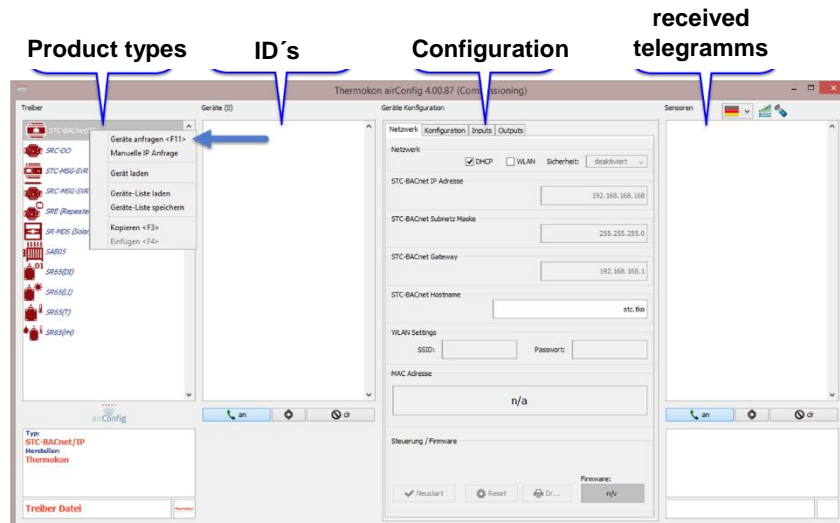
Product types
ID´s
Configuration
received telegramms

Thermokon airConfig 4.00.87 (Commissioning)

Treiber
STC-BACnet
SRC-DO
STC-MSG-SVR
SRC-MSG-SVR
SRE (Repeater)
SR-MDS (Solar)
SAB05
SR65(DI)
SR65(LI)
SR65(T)
SR65(H)

Geräte anfragen <F11>
Manuelle IP Anfrage
Gerät laden
Geräte-Liste laden
Geräte-Liste speichern
Kopieren <F3>
Einfügen <F4>

airConfig

Typ:
STC-BACnet/IP
Hersteller:
Thermokon

Treiber Datei

Geräte (0)

an
clr

Geräte Konfiguration
Netzwerk | Konfiguration | Inputs | Outputs

Netzwerk
DHCP
WLAN
Sicherheit:
deaktiviert

STC-BACnet IP Adresse
192.168.168.168

STC-BACnet Subnetz Maske
255.255.255.0

STC-BACnet Gateway
192.168.168.1

STC-BACnet Hostname
stc.tko

WLAN Settings
SSID:
Passwort:

MAC Adresse
n/a

Steuerung / Firmware
Firmware:
Neustart
Reset
Dr...
n/v

Sensoren

an
clr